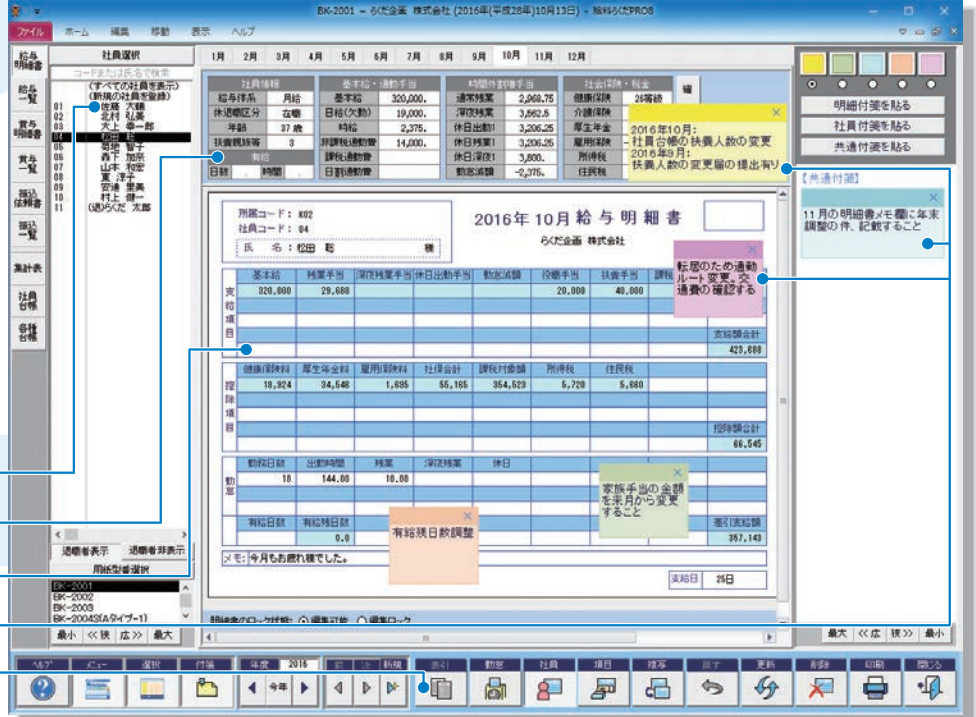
BK-2001 - らくだ企画 株式会社 (2016年(平成28年)10月13日) - 給料らくだPRO8

ファイル ホーム 編集 移動 表示 ヘルプ

給与明細書
給与一覧
賞与明細書
賞与一覧
振込依頼書
振込一覧
集計表
社員台帳
各種台帳

社員選択
コードまたは氏名で検索
(すべての社員を表示)
(新規の社員を登録)
01 佐藤 大輔
02 北村 弘美
03 大上 孝一郎
04 松田 聡
05 菊地 智子
06 森下 加奈
07 山本 和宏
08 東 洋子
09 安達 里美
10 村上 健一
11 (通)らくだ 太郎

退職者表示 退職者非表示
用紙型番選択
BK-2001
BK-2002
BK-2003
BK-2004S(Aタイプ-1)
最小 <<狭 広>> 最大

1月 2月 3月 4月 5月 6月 7月 8月 9月 10月 11月 12月

| 社員情報 | |
|---|---|
| 給与体系 | 月給 |
| 休退職区分 | 在職 |
| 年齢 | 37歳 |
| 扶養親族等 | 3 |

有給
日数 時間

| 基本給・通勤手当 | |
|---|---|
| 基本給 | 320,000. |
| 日給(欠勤) | 19,000. |
| 時給 | 2,375. |
| 非課税通勤費 | 14,000. |
| 課税通勤費 | |
| 日割通勤費 | |

| 時間外割増手当 | |
|---|---|
| 通常残業 | 2,968.75 |
| 深夜残業 | 3,562.5 |
| 休日出勤1 | 3,206.25 |
| 休日残業1 | 3,206.25 |
| 休日深夜1 | 3,800. |
| 勤怠減額 | -2,375. |

| 社会保険・税金 | |
|---|---|
| 健康保険 | 26等級 |
| 介護保険 | |
| 厚生年金 | |
| 雇用保険 | |
| 所得税 | |
| 住民税 | |

2016年10月:
社員台帳の扶養人数の変更
2016年9月:
扶養人数の変更届の提出有り

明細付箋を貼る
社員付箋を貼る
共通付箋を貼る

【共通付箋】
11月の明細書メモ欄に年末調整の件、記載すること

所属コード: K02
社員コード: 04
氏 名: 松田 聡 様

2016年 10月 給与明細書
らくだ企画 株式会社

転居のため通勤ルート変更。交通費の確認する

支給項目
| 基本給 | 残業手当 | 深夜残業手当 | 休日出勤手当 | 勤怠減額 | 役職手当 | 扶養手当 | 課 |
|---|---|---|---|---|---|---|---|
| 320,000 | 29,688 | | | | 20,000 | 40,000 | |

支給額合計 429,688

控除項目
| 健康保険料 | 厚生年金料 | 雇用保険料 | 社保合計 | 課税対象額 | 所得税 | 住民税 |
|---|---|---|---|---|---|---|
| 18,924 | 34,546 | 1,695 | 55,165 | 354,523 | 5,720 | 5,660 |

控除額合計 66,545

勤怠
| 勤務日数 | 出勤時間 | 残業 | 深夜残業 | 休日 |
|---|---|---|---|---|
| 18 | 144.00 | 10.00 | | |

| 有給日数 | 有給残日数 |
|---|---|
| | 0.0 |

有給残日数調整

家族手当の金額を来月から変更すること

差引支給額 357,143

メモ: 今月もお疲れ様でした。

支給日 25日

明細書のロック状態: 編集可能 編集ロック

最大 <<広 狭>> 最小

ヘルプ メニュー 選択 付箋 年度 2016 前 次 新規 表示 勤怠 社員 項目 複写 戻す 更新 削除 印刷 閉じる
今年